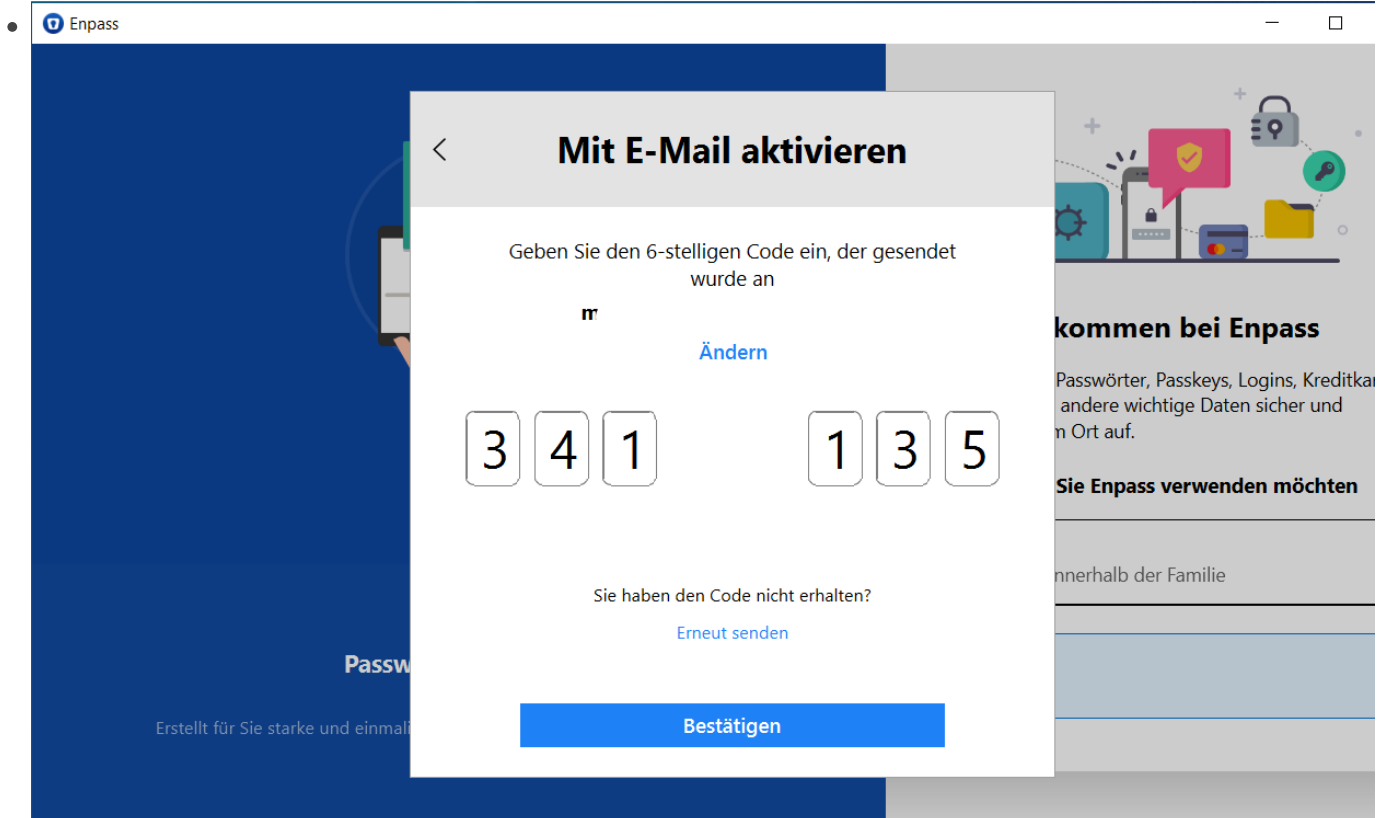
Enpass

Mit E-Mail aktivieren

Geben Sie den 6-stelligen Code ein, der gesendet wurde an

m

Ändern

3 4 1 1 3 5

Sie haben den Code nicht erhalten?

Erneut senden

Bestätigen

kommen bei Enpass

Passwörter, Passkeys, Logins, Kreditkar andere wichtige Daten sicher und m Ort auf.

Sie Enpass verwenden möchten

nnerhalb der Familie

Passw

Erstellt für Sie starke und einmali